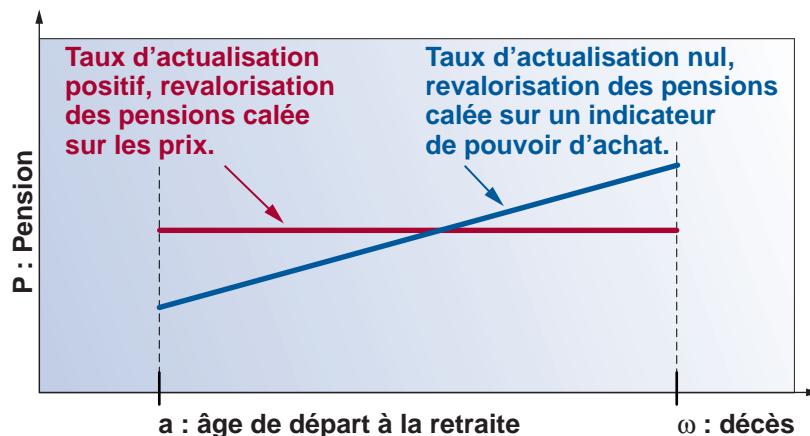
Taux d'actualisation positif, revalorisation des pensions calée sur les prix.

Taux d'actualisation nul, revalorisation des pensions calée sur un indicateur de pouvoir d'achat.

P : Pension

a : âge de départ à la retraite

ω : décès